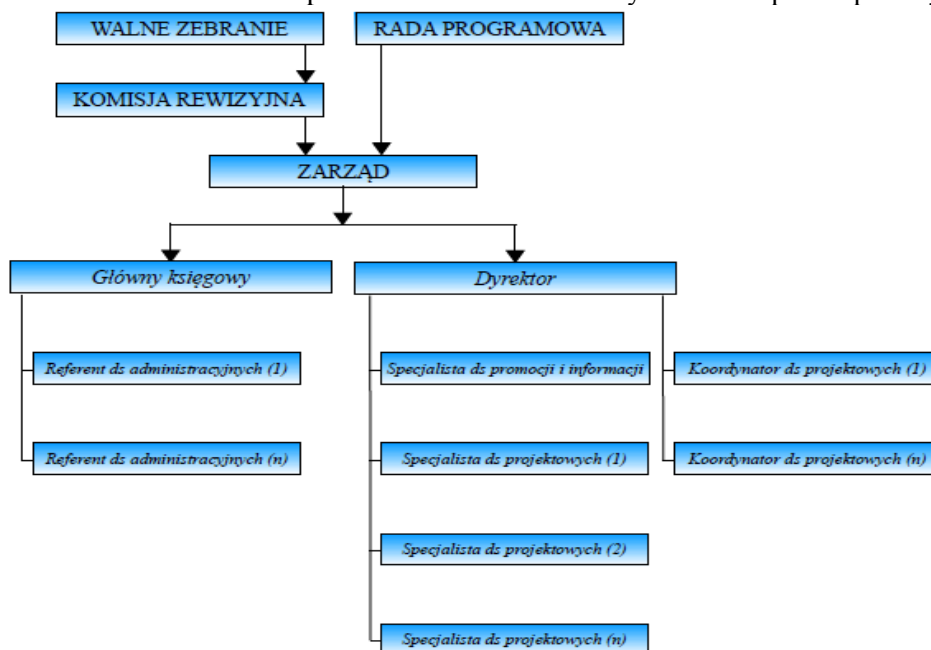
WALNE ZEBRANIE

RADA PROGRAMOWA

KOMISJA REWIZYJNA

ZARZĄD

Główny księgowy

Dyrektor

Referent ds administracyjnych (1)

Referent ds administracyjnych (n)

Specjalista ds promocji i informacji

Specjalista ds projektowych (1)

Specjalista ds projektowych (2)

Specjalista ds projektowych (n)

Koordynator ds projektowych (1)

Koordynator ds projektowych (n)